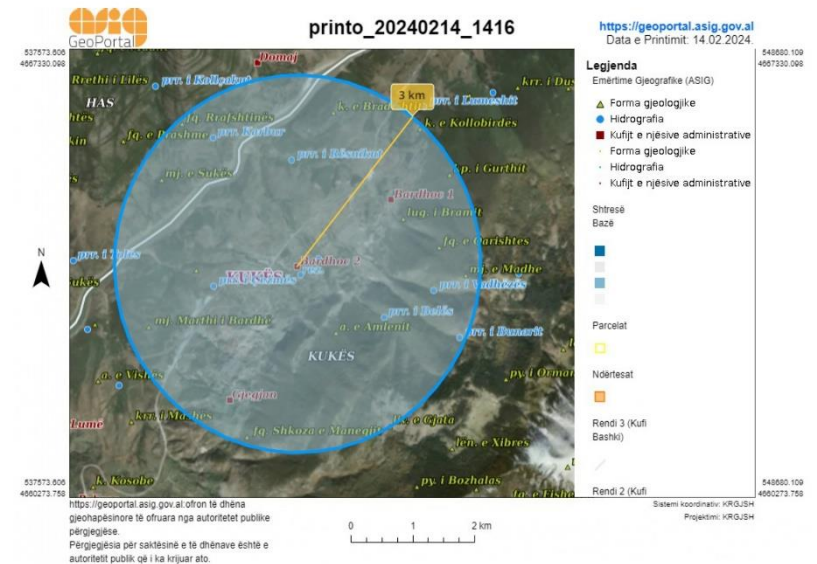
GeoPortal

printo_20240214_1416

https://geoportal.asig.gov.al
Data e Printimit: 14.02.2024.

537573.606
4667330.098

548680.109
4667330.098

Domaj
Rrethi i Liles
prr. i Kolloburi
krr. i Dus
HAS
3 km
prr. i Lumeshit
fq. Rrafshtines
k. e Brad
k. e Kollobirdes
fq. e Prashme
prr. Kurbur
kin
prr. i Rrëudut
mj. e Sukës
p. i Gurthit
Bardhoc 1
lug. i Bra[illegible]
fq. e Qarishtes
prr. i Jales
Bardhoc 2
m. e Modhe
KUKËS
prr. i Vadhezës
mj. Murthi i Bardhë
prr. i Belës
a. e Amlenit
prr. i Bunarit
KUKËS
a. e Vishës
py. i Orman
Gjegjon
Lumë
krr. i Moshes
fq. Shkoza e Manegut
lj. e Gjala
len. e Xibres
k. Kosobe
py. i Bozhalas
a. e Fishe

N

537573.606
4660273.758

548680.109
4660273.758

Legjenda
Emërtime Gjeografike (ASIG)
Forma gjeologjike
Hidrografia
Kufijt e njësive administrative
Forma gjeologjike
Hidrografia
Kufijt e njësive administrative

Shtresë Bazë

Parcelat

Ndërtesat

Rendi 3 (Kufi Bashki)

Rendi 2 (Kufi

https://geoportal.asig.gov.al:ofron të dhëna gjeohapësinore të ofruara nga autoritetet publike përgjegjëse.
Përgjegjësia për saktësinë e të dhënave është e autoritetit publik që i ka krijuar ato.

0 1 2 km

Sistemi koordinativ: KRGJSH
Projektimi: KRGJSH